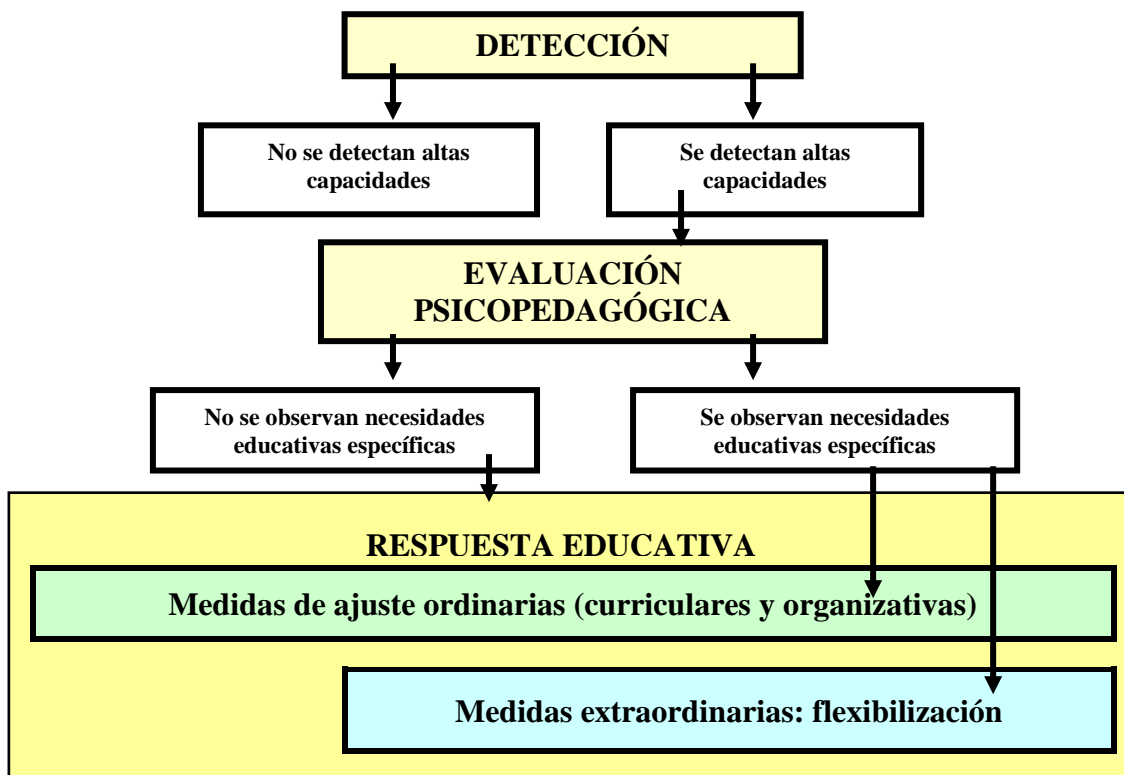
DETECCIÓN

No se detectan altas capacidades

Se detectan altas capacidades

EVALUACIÓN PSICOPEDAGÓGICA

No se observan necesidades educativas específicas

Se observan necesidades educativas específicas

RESPUESTA EDUCATIVA

Medidas de ajuste ordinarias (curriculares y organizativas)

Medidas extraordinarias: flexibilización